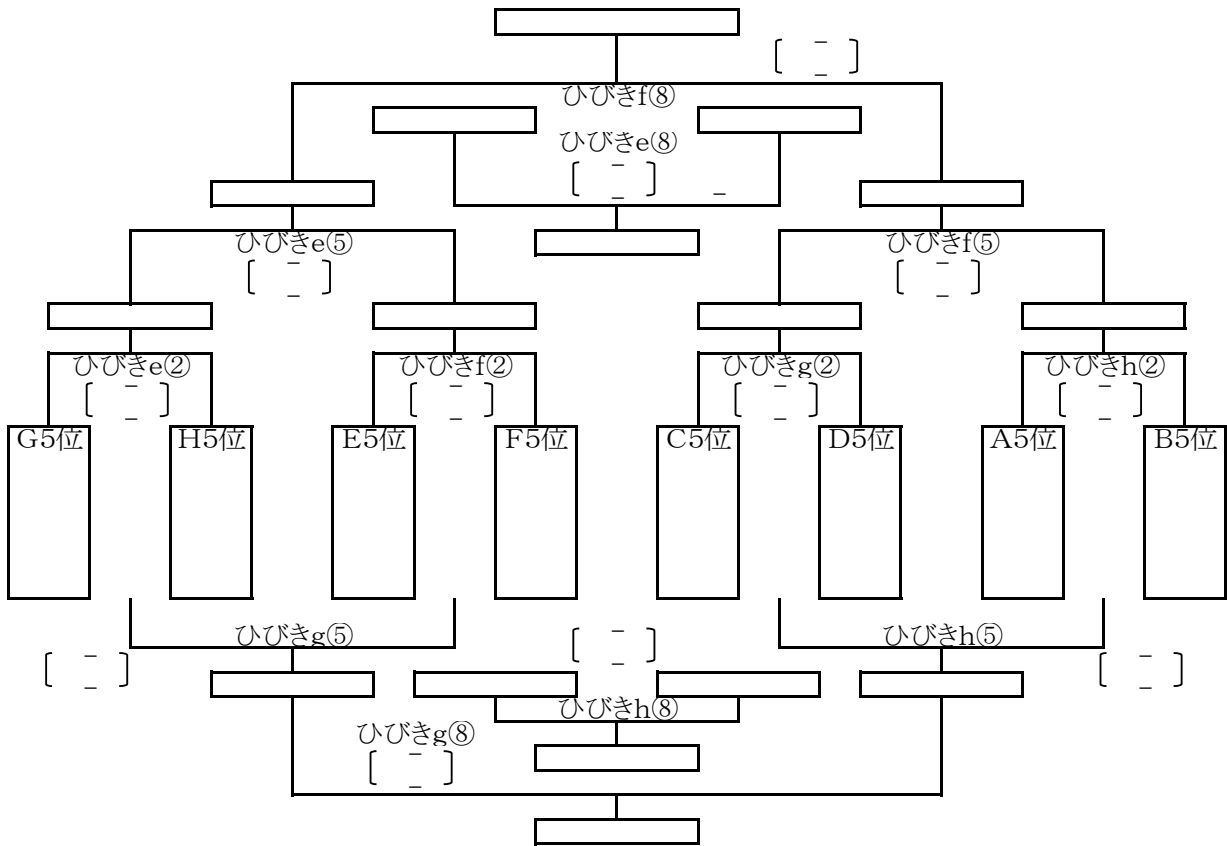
〔 - 〕
ひびきf⑧
ひびきe⑧
〔 - 〕
ひびきe⑤
〔 - 〕
ひびきf⑤
〔 - 〕
ひびきe②
〔 - 〕
ひびきf②
〔 - 〕
ひびきg②
〔 - 〕
ひびきh②
〔 - 〕
G5位
H5位
E5位
F5位
C5位
D5位
A5位
B5位
ひびきg⑤
〔 - 〕
ひびきh⑤
〔 - 〕
〔 - 〕
ひびきh⑧
ひびきg⑧
〔 - 〕